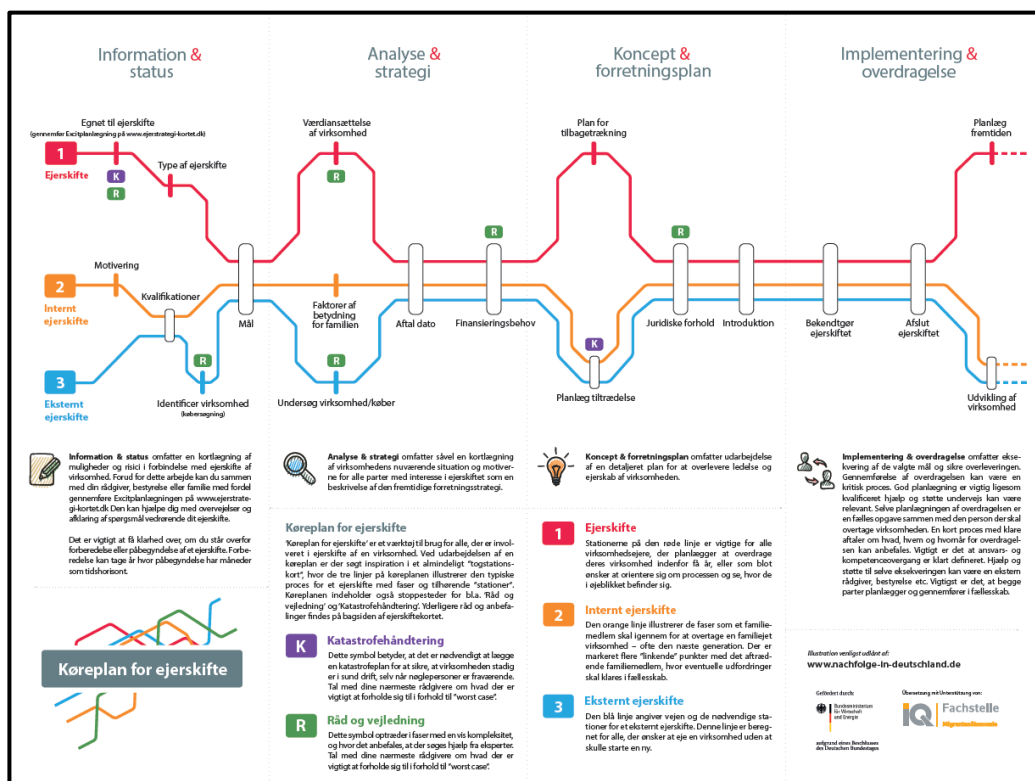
Information & status

Analyse & strategi

Koncept & forretningsplan

Implementering & overdragelse

Egnet til ejerskifte
(gennemfør Excitplanlægningen på www.ejerstrategi-kortet.dk)

1
Ejerskifte

K
R

Type af ejerskifte

Værdiansættelse af virksomhed

R

Plan for tilbagetrækning

Planlæg fremtiden

R

R

Motivering

2
Internt ejerskifte

Kvalifikationer

Mål

Faktorer af betydning for familien

Aftal dato

Finansieringsbehov

Juridiske forhold

Introduktion

Bekendtgør ejerskiftet

Afslut ejerskiftet

R

R

K

3
Eksternt ejerskifte

Identificer virksomhed
(købersøgning)

Undersøg virksomhed/køber

Planlæg tiltrædelse

Udvikling af virksomhed

Information & status omfatter en kortlægning af muligheder og risici i forbindelse med ejerskifte af virksomhed. Forud for dette arbejde kan du sammen med din rådgiver, bestyrelse eller familie med fordel gennemføre Excitplanlægningen på www.ejerstrategi-kortet.dk Den kan hjælpe dig med overvejelser og afklaring af spørgsmål vedrørende dit ejerskifte.

Det er vigtigt at få klarhed over, om du står overfor forberedelse eller påbegyndelse af et ejerskifte. Forberedelse kan tage år hvor påbegyndelse har måneder som tidshorisont.

Køreplan for ejerskifte

Analyse & strategi omfatter såvel en kortlægning af virksomhedens nuværende situation og motiverne for alle parter med interesse i ejerskiftet som en beskrivelse af den fremtidige forretningsstrategi.

Køreplan for ejerskifte

'Køreplan for ejerskifte' er et værktøj til brug for alle, der er involveret i ejerskifte af en virksomhed. Ved udarbejdelsen af en køreplan er der søgt inspiration i et almindeligt "togstationskort", hvor de tre linjer på køreplanen illustrerer den typiske proces for et ejerskifte med faser og tilhørende "stationer". Køreplanen indeholder også stoppesteder for bl.a. 'Råd og vejledning' og 'Katastrofehåndtering'. Yderligere råd og anbefalinger findes på bagsiden af ejerskiftekortet.

K
Katastrofehåndtering
Dette symbol betyder, at det er nødvendigt at lægge en katastrofeplan for at sikre, at virksomheden stadig er i sund drift, selv når nøglepersoner er fraværende. Tal med dine nærmeste rådgivere om hvad der er vigtigt at forholde sig til i forhold til "worst case".

R
Råd og vejledning
Dette symbol optræder i faser med en vis kompleksitet, og hvor det anbefales, at der søges hjælp fra eksperter. Tal med dine nærmeste rådgivere om hvad der er vigtigt at forholde sig til i forhold til "worst case".

Koncept & forretningsplan omfatter udarbejdelse af en detaljeret plan for at overlevere ledelse og ejerskab af virksomheden.

1
Ejerskifte
Stationerne på den røde linje er vigtige for alle virksomhedsejere, der planlægger at overdrage deres virksomhed indenfor få år, eller som blot ønsker at orientere sig om processen og se, hvor de i øjeblikket befinder sig.

2
Internt ejerskifte
Den orange linje illustrerer de faser som et familiemedlem skal igennem for at overtage en familiejet virksomhed – ofte den næste generation. Der er markeret flere "linkende" punkter med det aftrædende familiemedlem, hvor eventuelle udfordringer skal klares i fællesskab.

3
Eksternt ejerskifte
Den blå linje angiver vejen og de nødvendige stationer for et eksternt ejerskifte. Denne linje er beregnet for alle, der ønsker at eje en virksomhed uden at skulle starte en ny.

Implementering & overdragelse omfatter eksekvering af de valgte mål og sikre overleveringen. Gennemførelse af overdragelsen kan være en kritisk proces. God planlægning er vigtig ligesom kvalificeret hjælp og støtte undervejs kan være relevant. Selve planlægningen af overdragelsen er en fælles opgave sammen med den person der skal overtage virksomheden. En kort proces med klare aftaler om hvad, hvem og hvornår for overdragelsen kan anbefales. Vigtigt er det at ansvars- og kompetenceovergang er klart defineret. Hjælp og støtte til selve eksekveringen kan være en ekstern rådgiver, bestyrelse etc. Vigtigst er det, at begge parter planlægger og gennemfører i fællesskab.

Illustration venligst udlånt af:
www.nachfolge-in-deutschland.de

Gefördert durch:
Bundesministerium für Wirtschaft und Energie
aufgrund eines Beschlusses des Deutschen Bundestages

Übersetzung mit Unterstützung von:
IQ Fachstelle
Migrantenökonomie